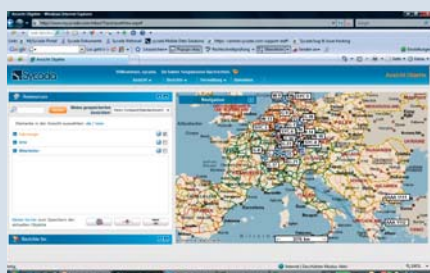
Ansicht Objekte - Windows Internet Explorer

Sycada

Willkommen, sycada. Sie haben 1 ungelesene Nachrichten

Ansicht Objekte

Ansicht

Berichte

Verwaltung

Kontakte

Relevanz

Navigation

Internet | Geschützter Modus: Aktiv

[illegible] km